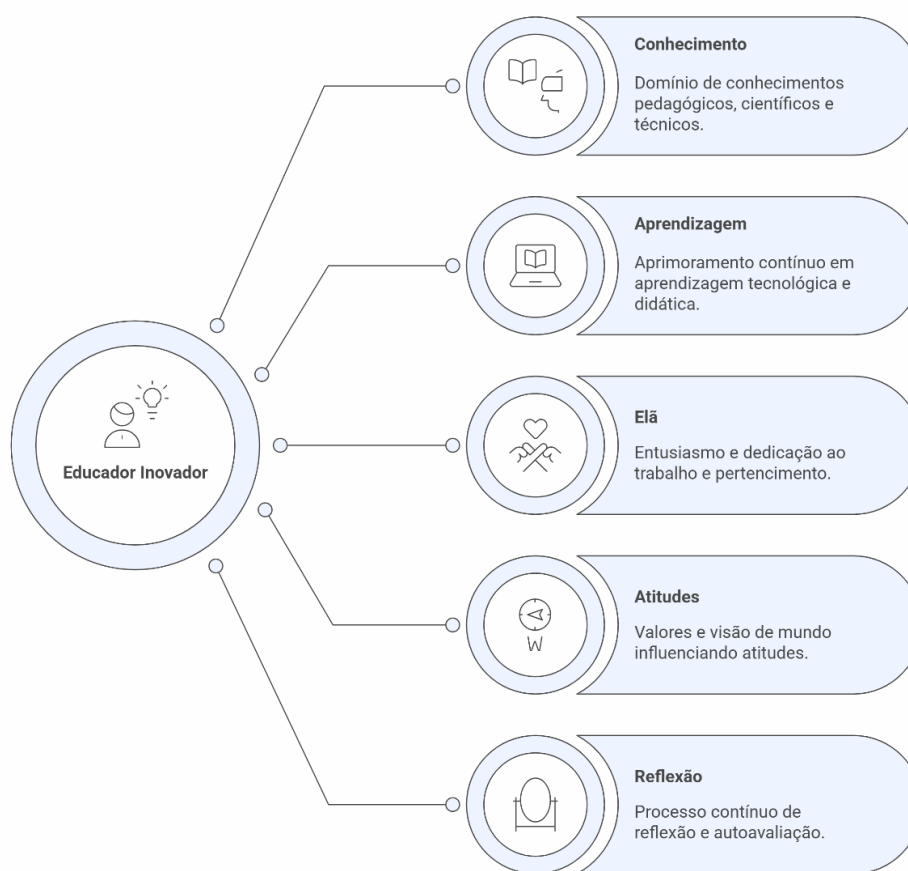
Educador Inovador

Conhecimento

Domínio de conhecimentos pedagógicos, científicos e técnicos.

Aprendizagem

Aprimoramento contínuo em aprendizagem tecnológica e didática.

Elã

Entusiasmo e dedicação ao trabalho e pertencimento.

Atitudes

Valores e visão de mundo influenciando atitudes.

Reflexão

Processo contínuo de reflexão e autoavaliação.